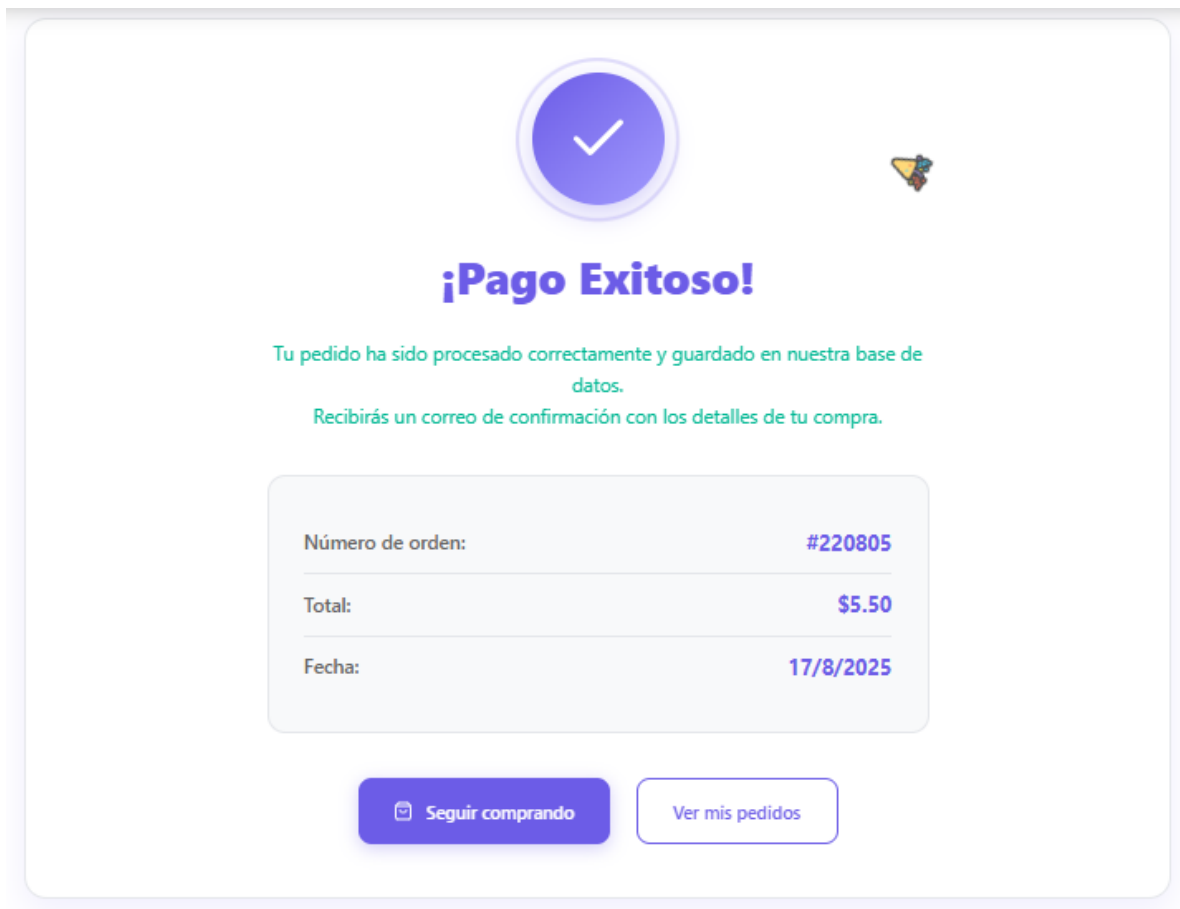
¡Pago Exitoso!

Tu pedido ha sido procesado correctamente y guardado en nuestra base de datos.
Recibirás un correo de confirmación con los detalles de tu compra.

| | |
|---|---|
| Número de orden: | #220805 |
| Total: | $5.50 |
| Fecha: | 17/8/2025 |

Seguir comprando

Ver mis pedidos